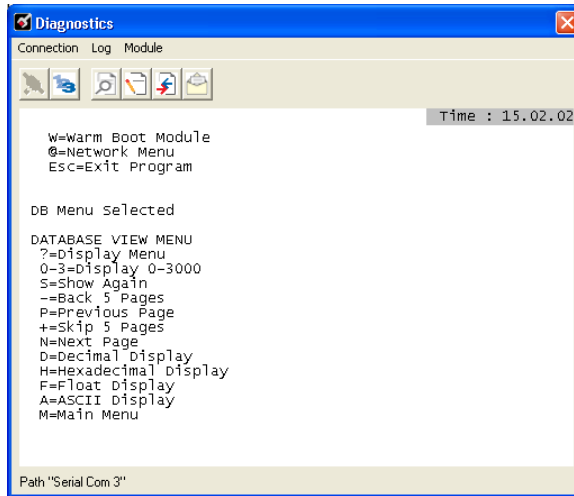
Diagnostics

Connection Log Module

Time : 15.02.02

W=Warm Boot Module
@=Network Menu
Esc=Exit Program

DB Menu Selected

DATABASE VIEW MENU
?=Display Menu
0-3=Display 0-3000
S=Show Again
-=Back 5 Pages
P=Previous Page
+=Skip 5 Pages
N=Next Page
D=Decimal Display
H=Hexadecimal Display
F=Float Display
A=ASCII Display
M=Main Menu

Path "Serial Com 3"